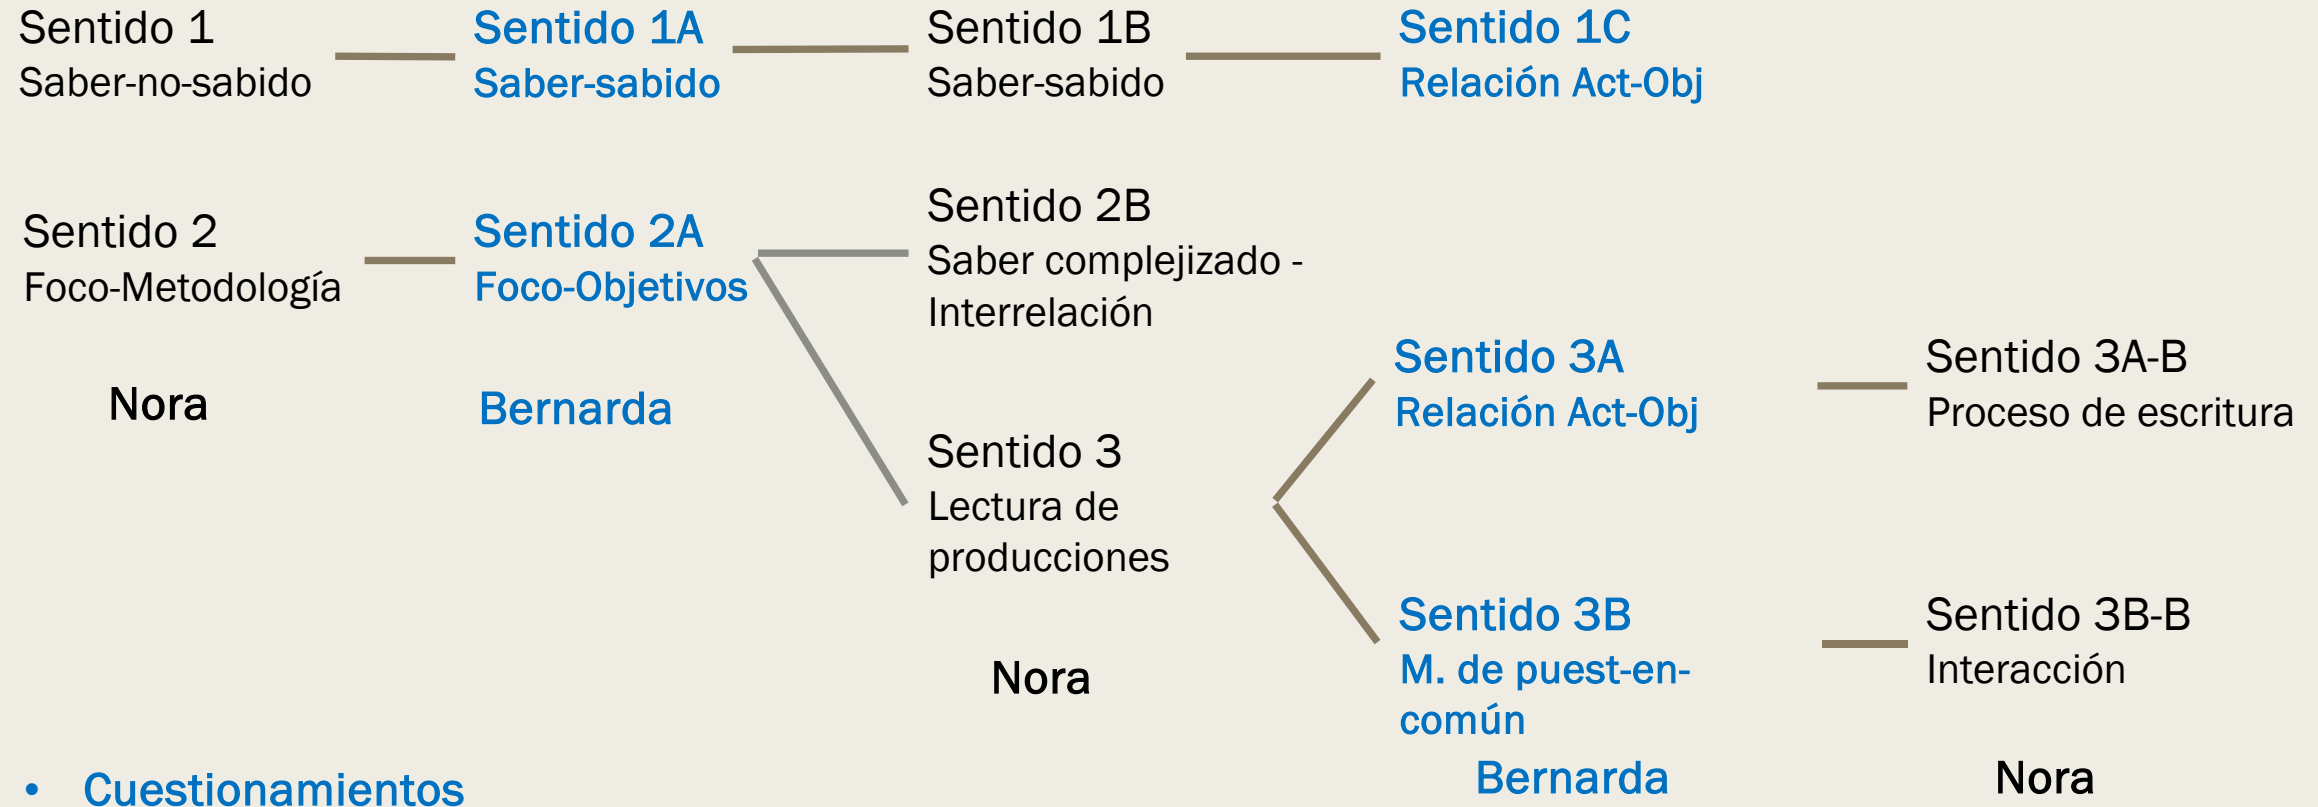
Sentido 1
Saber-no-sabido

Sentido 1A
Saber-sabido

Sentido 1B
Saber-sabido

Sentido 1C
Relación Act-Obj

Sentido 2
Foco-Metodología

Sentido 2A
Foco-Objetivos

Sentido 2B
Saber complejizado - Interrelación

Nora

Bernarda

Sentido 3A
Relación Act-Obj

Sentido 3A-B
Proceso de escritura

Sentido 3
Lectura de producciones

Sentido 3B
M. de puest-en-común

Sentido 3B-B
Interacción

Nora

Bernarda

Nora

• Cuestionamientos